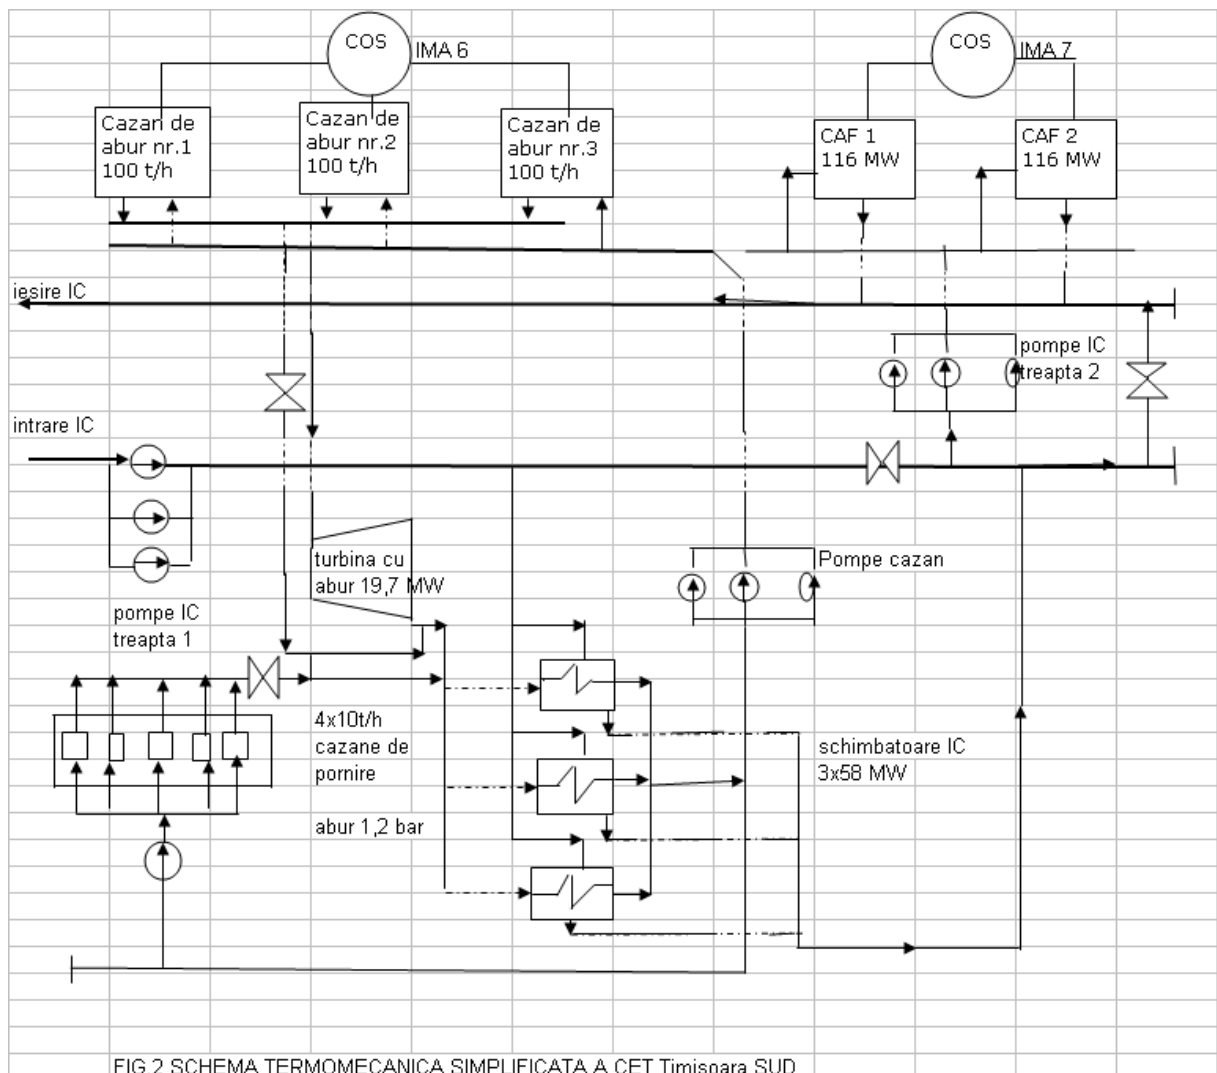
COS

IMA 6

COS

IMA 7

Cazan de abur nr.1 100 t/h

Cazan de abur nr.2 100 t/h

Cazan de abur nr.3 100 t/h

CAF 1 116 MW

CAF 2 116 MW

iesire IC

pompe IC treapta 2

intrare IC

turbina cu abur 19,7 MW

Pompe cazan

pompe IC treapta 1

4x10t/h cazane de pornire

abur 1,2 bar

schimbatoare IC 3x58 MW

FIG 2 SCHEMA TERMOMECANICA SIMPLIFICATA A CET Timisoara SUD